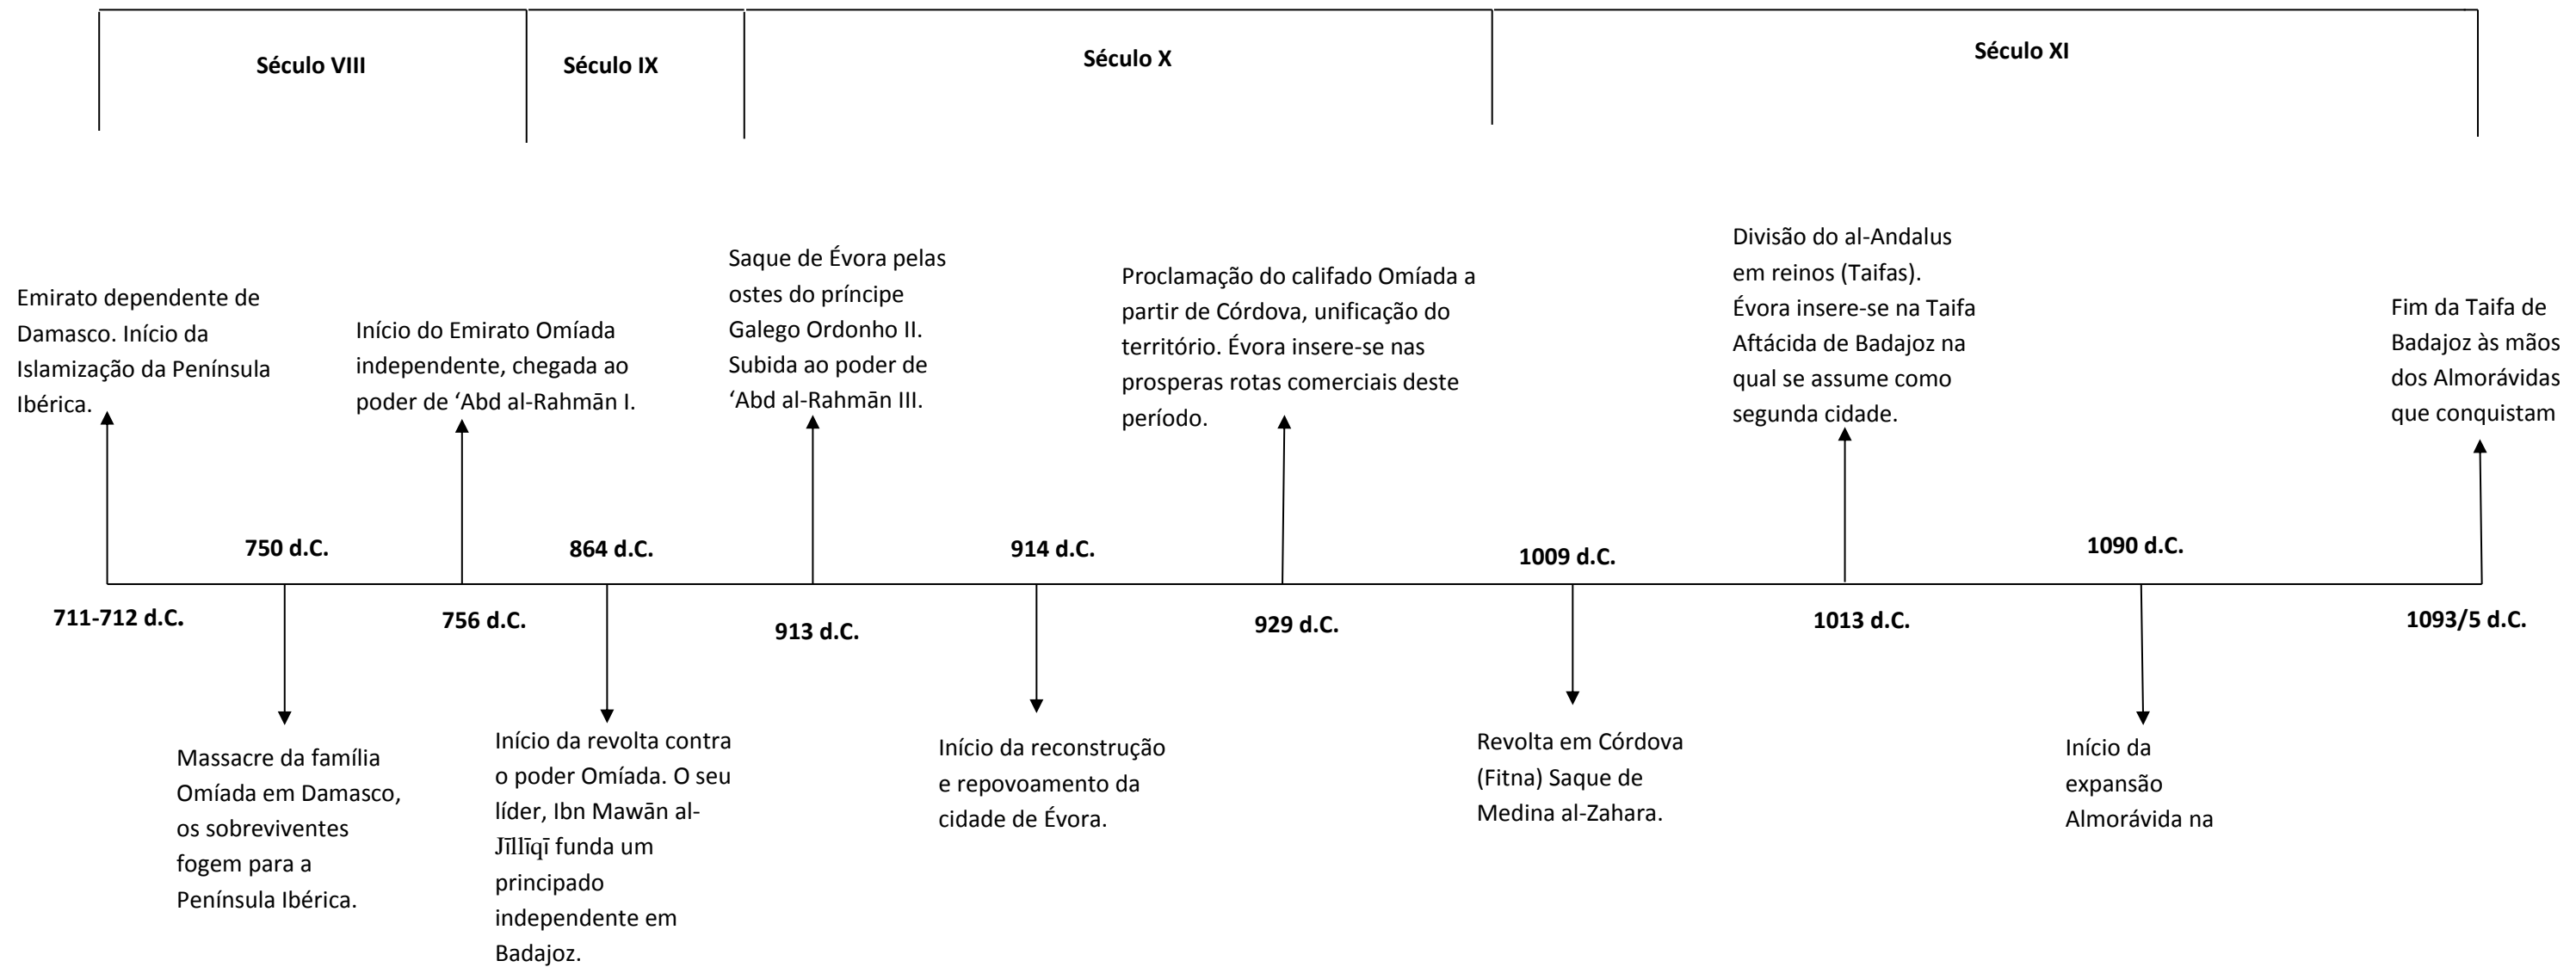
Século VIII

Século IX

Século X

Século XI

Emirato dependente de Damasco. Início da Islamização da Península Ibérica.

Início do Emirato Omíada independente, chegada ao poder de ‘Abd al-Rahmān I.

Saque de Évora pelas ostes do príncipe Galego Ordonho II. Subida ao poder de ‘Abd al-Rahmān III.

Proclamação do califado Omíada a partir de Córdova, unificação do território. Évora insere-se nas prosperas rotas comerciais deste período.

Divisão do al-Andalus em reinos (Taifas). Évora insere-se na Taifa Aftácida de Badajoz na qual se assume como segunda cidade.

Fim da Taifa de Badajoz às mãos dos Almorávidas que conquistam

750 d.C.

864 d.C.

914 d.C.

1009 d.C.

1090 d.C.

711-712 d.C.

756 d.C.

913 d.C.

929 d.C.

1013 d.C.

1093/5 d.C.

Massacre da família Omíada em Damasco, os sobreviventes fogem para a Península Ibérica.

Início da revolta contra o poder Omíada. O seu líder, Ibn Mawān al-Jīllīqī funda um principado independente em Badajoz.

Início da reconstrução e repovoamento da cidade de Évora.

Revolta em Córdova (Fitna) Saque de Medina al-Zahara.

Início da expansão Almorávida na